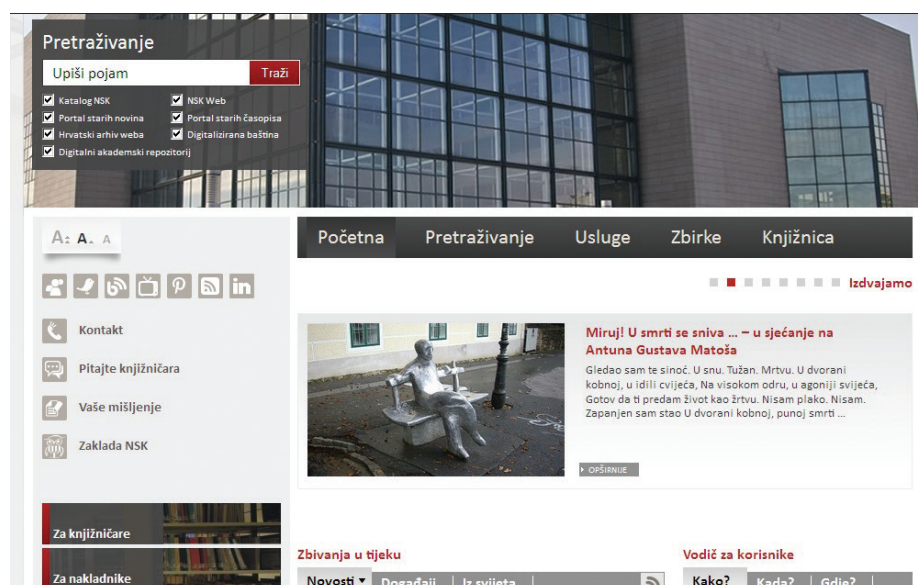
Pretraživanje

Upiši pojam Traži

Katalog NSK
NSK Web
Portal starih novina
Portal starih časopisa
Hrvatski arhiv weba
Digitalizirana baština
Digitalni akademski repozitorij

A A A

Početna Pretraživanje Usluge Zbirke Knjižnica

Izdvajamo

Kontakt

Pitajte knjižničara

Vaše mišljenje

Zaklada NSK

Miruj! U smrti se sniva ... – u sjećanje na Antuna Gustava Matoša

Gledao sam te sinoć. U snu. Tužan. Mrtvu. U dvorani kobnoj, u idili cvijeća, Na visokom odru, u agoniji svijeća, Gotov da ti predam život kao žrtvu. Nisam plako. Nisam. Zapanjen sam stao U dvorani kobnoj, punoj smrti ...

OPŠIRNIJE

Za knjižničare

Za nakladnike

Zbivanja u tijeku

Novosti ▾ Događaji Iz svijeta

Vodič za korisnike

Kako? Kada? Gdje?